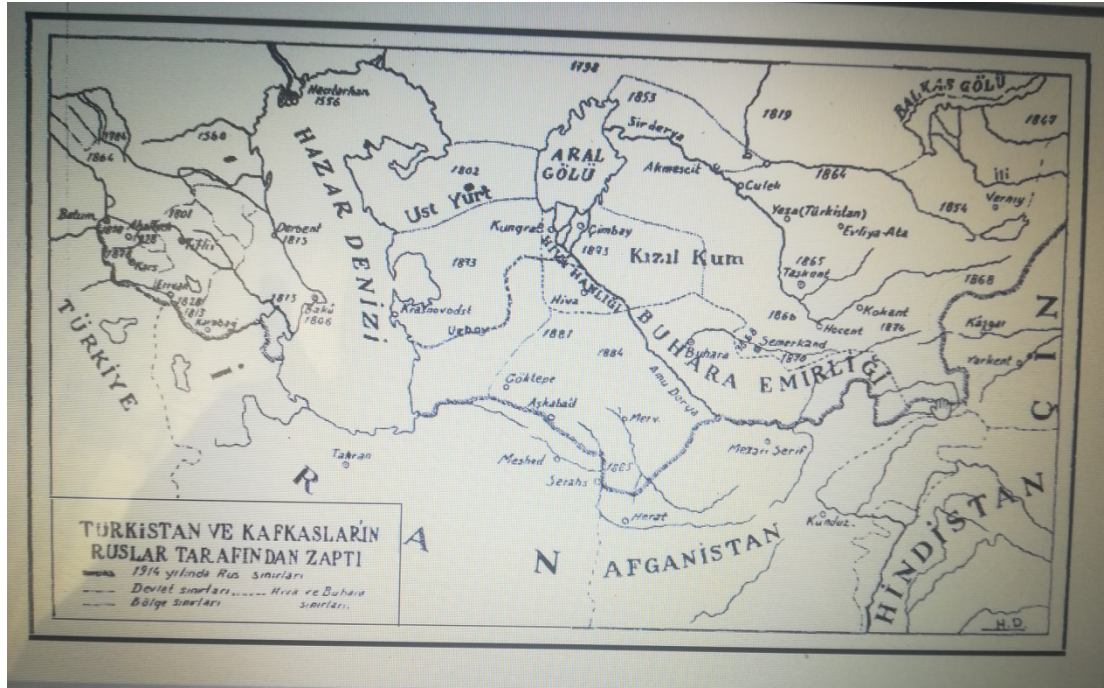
1798
Hacıtarhan 1556
1853
1819
BALKAŞ GÖLÜ
1847
1864
1560
HAZAR DENİZİ
1802
ARAL GÖLÜ
Sirderya
Akmescit
Culek
1864
İli
Verniy
1854
Yesa (Türkistan)
Evliya-Ata
Ust Yurt
Kungrat
Çimbay
1801
Batum
Ahalkale 1828
Tiflis
1878
Kars
Revan 1828
1813
Karabağ
Derbent 1813
1873
1873
Kızıl Kum
1865
Taşkent
1868
HİVA HANLIĞI
Krasnovodsk
Uzboy
Hiva
BUHARA EMİRLİĞİ
1815
Bakü 1806
1881
1884
Kokant 1876
Hocent
1866
Semerkand 1870
Buhara
Kaşgar
Yarkent
TÜRKİYE
İ
Göktepe
Aşkabad
Amu Derya
Merv
Tahran
R
Meşhed
1885
Serahs
Mezar-ı Şerif
A
Herat
Kunduz
N
AFGANİSTAN
HİNDİSTAN
ÇİN
TÜRKİSTAN VE KAFKASLAR'IN RUSLAR TARAFINDAN ZAPTI
1914 yılında Rus sınırları
Devlet sınırları
Hiva ve Buhara sınırları
Bölge sınırları
H.D.